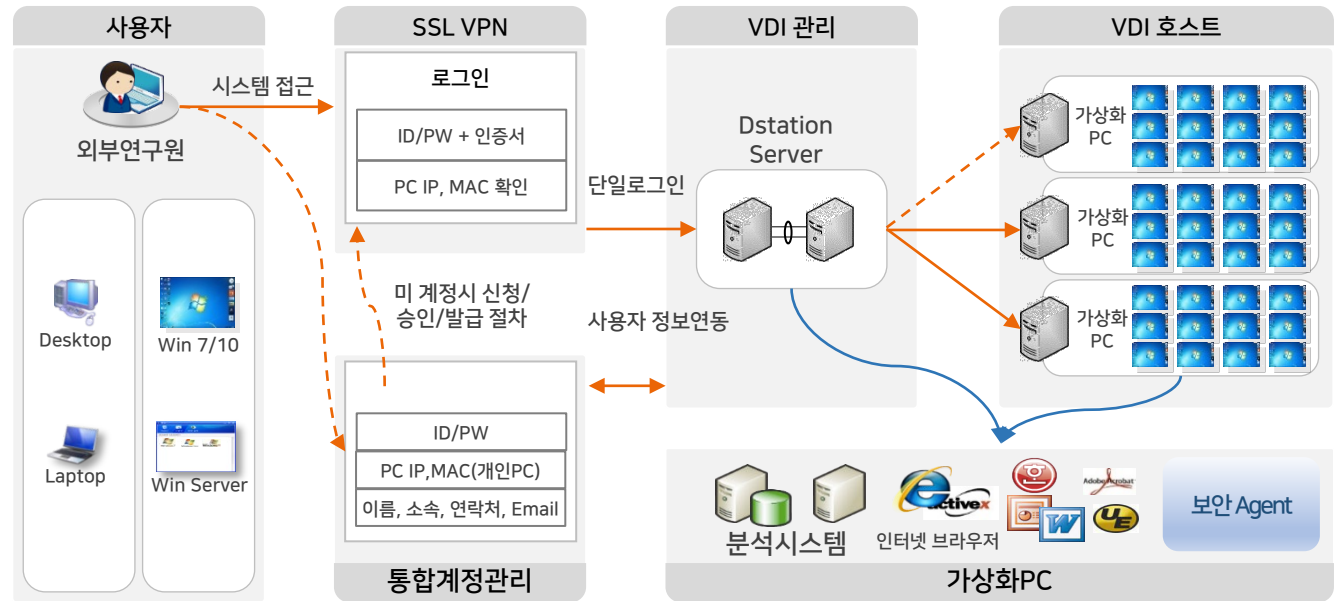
사용자

시스템 접근

외부연구원

Desktop

Win 7/10

Laptop

Win Server

SSL VPN

로그인

ID/PW + 인증서

PC IP, MAC 확인

미 계정시 신청/승인/발급 절차

ID/PW

PC IP,MAC(개인PC)

이름, 소속, 연락처, Email

통합계정관리

VDI 관리

Dstation Server

단일로그인

사용자 정보연동

VDI 호스트

가상화 PC

가상화 PC

가상화 PC

분석시스템

activex

인터넷 브라우저

Adobe Acrobat

보안 Agent

가상화PC